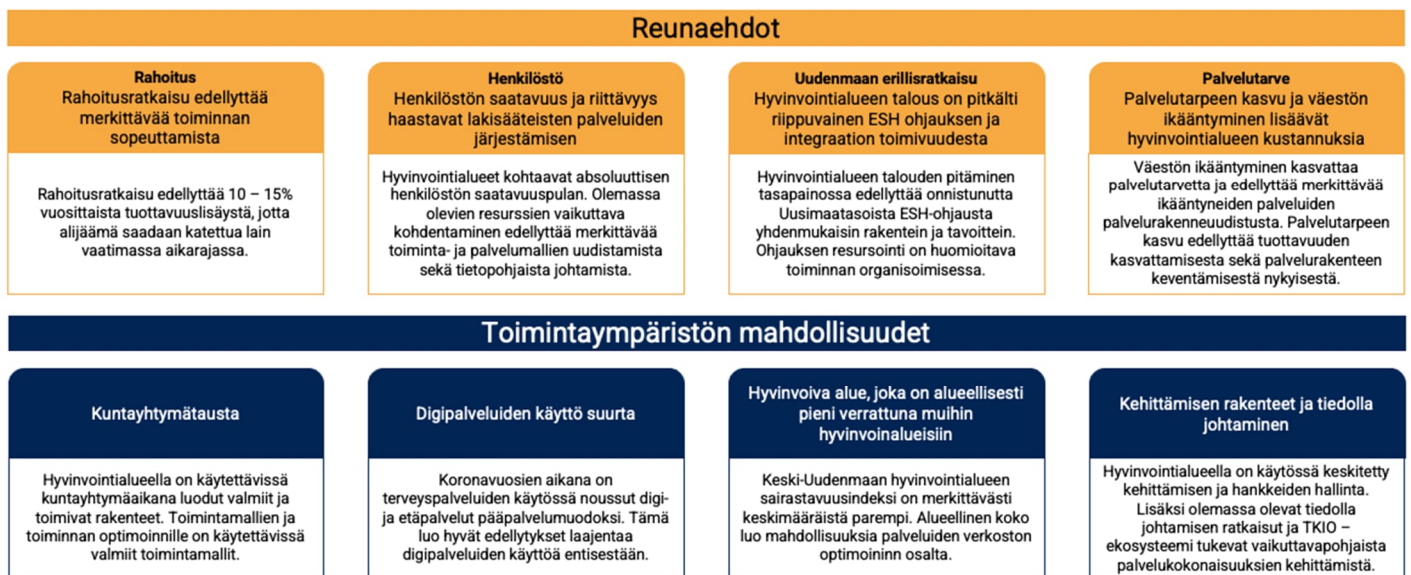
Reunaehdot

Rahoitus
Rahoitusratkaisu edellyttää merkittävää toiminnan sopeuttamista

Rahoitusratkaisu edellyttää 10 – 15% vuosittaista tuottavuuslisäystä, jotta alijäämä saadaan katettua lain vaatimassa aikarajassa.

Henkilöstö
Henkilöstön saatavuus ja riittävyys haastavat lakisääteisten palveluiden järjestämisen

Hyvinvointialueet kohtaavat absoluuttisen henkilöstön saatavuuspulan. Olemassa olevien resurssien vaikuttava kohdentaminen edellyttää merkittävää toiminta- ja palvelumallien uudistamista sekä tietopohjaista johtamista.

Uudenmaan erillisratkaisu
Hyvinvointialueen talous on pitkälti riippuvainen ESH ohjauksen ja integraation toimivuudesta

Hyvinvointialueen talouden pitäminen tasapainossa edellyttää onnistunutta Uusimaatasoista ESH-ohjausta yhdenmukaisin rakentein ja tavoittein. Ohjauksen resursointi on huomioitava toiminnan organisoimisessa.

Palvelutarve
Palvelutarpeen kasvu ja väestön ikääntyminen lisäävät hyvinvointialueen kustannuksia

Väestön ikääntyminen kasvattaa palvelutarvetta ja edellyttää merkittävää ikääntyneiden palveluiden palvelurakenneuudistusta. Palvelutarpeen kasvu edellyttää tuottavuuden kasvattamisesta sekä palvelurakenteen keventämisestä nykyisestä.

Toimintaympäristön mahdollisuudet

Kuntayhtymätausta

Hyvinvointialueella on käytettävissä kuntayhtymäaikana luodut valmiit ja toimivat rakenteet. Toimintamallien ja toiminnan optimoinnille on käytettävissä valmiit toimintamallit.

Digipalveluiden käyttö suurta

Koronavuosien aikana on terveyspalveluiden käytössä noussut digi- ja etäpalvelut pääpalvelumuodoksi. Tämä luo hyvät edellytykset laajentaa digipalveluiden käyttöä entisestään.

Hyvinvoiva alue, joka on alueellisesti pieni verrattuna muihin hyvinvoinalueisiin

Keski-Uudenmaan hyvinvointialueen sairastavuusindeksi on merkittävästi keskimääräistä parempi. Alueellinen koko luo mahdollisuuksia palveluiden verkoston optimoinnn osalta.

Kehittämisen rakenteet ja tiedolla johtaminen

Hyvinvointialueella on käytössä keskitetty kehittämisen ja hankkeiden hallinta. Lisäksi olemassa olevat tiedolla johtamisen ratkaisut ja TKIO – ekosysteemi tukevat vaikuttavapohjaista palvelukokonaisuuksien kehittämistä.